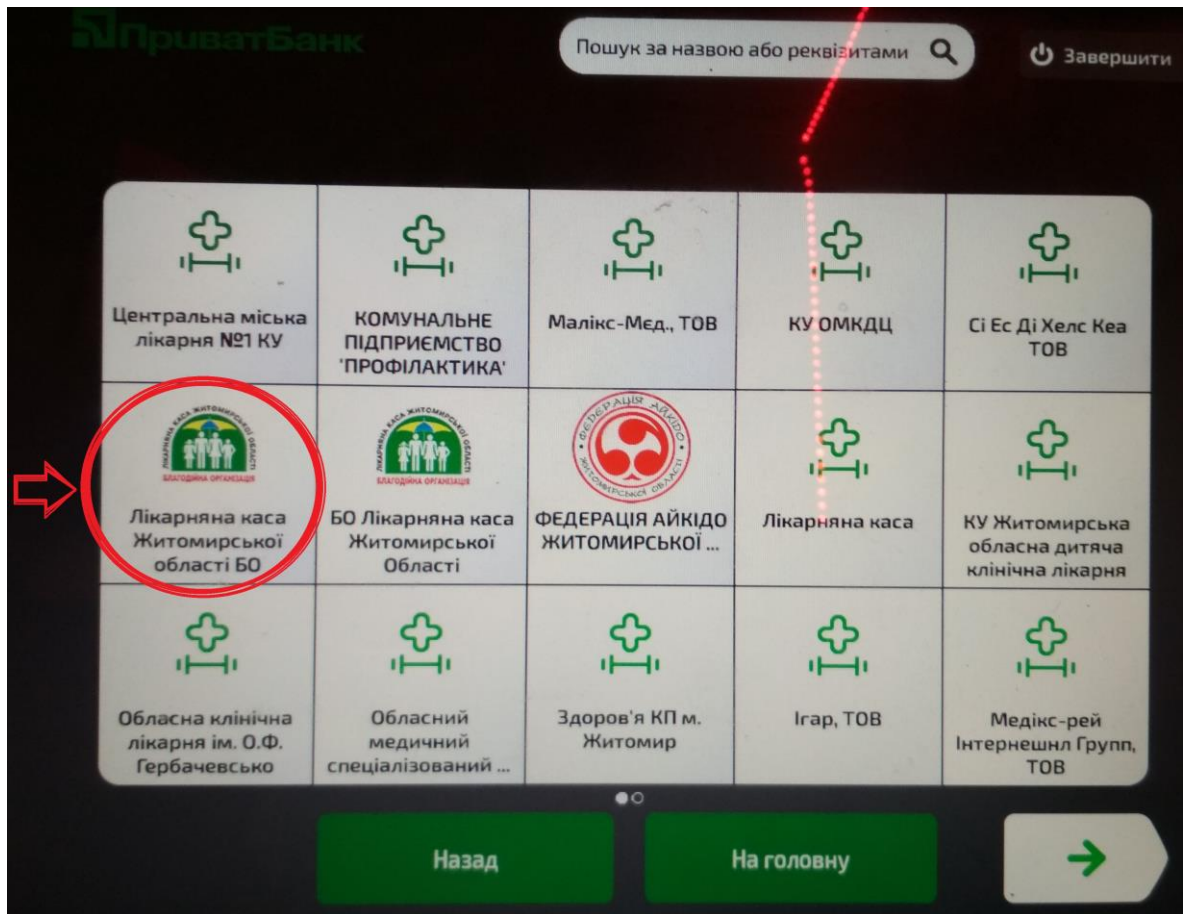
ПриватБанк

Пошук за назвою або реквізитами

Завершити

Центральна міська лікарня №1 КУ

КОМУНАЛЬНЕ ПІДПРИЄМСТВО 'ПРОФІЛАКТИКА'

Малікс-Мєд., ТОВ

КУ ОМКДЦ

Сі Ес Ді Хелс Кеа ТОВ

ЛІКАРНЯНА КАСА ЖИТОМИРСЬКОЇ ОБЛАСТІ
БЛАГОДІЙНА ОРГАНІЗАЦІЯ

Лікарняна каса Житомирської області БО

ЛІКАРНЯНА КАСА ЖИТОМИРСЬКОЇ ОБЛАСТІ
БЛАГОДІЙНА ОРГАНІЗАЦІЯ

БО Лікарняна каса Житомирської Області

ФЕДЕРАЦІЯ АЙКІДО ЖИТОМИРСЬКОЇ ОБЛАСТІ

ФЕДЕРАЦІЯ АЙКІДО ЖИТОМИРСЬКОЇ ...

Лікарняна каса

КУ Житомирська обласна дитяча клінічна лікарня

Обласна клінічна лікарня ім. О.Ф. Гербачевсько

Обласний медичний спеціалізований ...

Здоров'я КП м. Житомир

Ігар, ТОВ

Медікс-рей Інтернешнл Групп, ТОВ

Назад

На головну